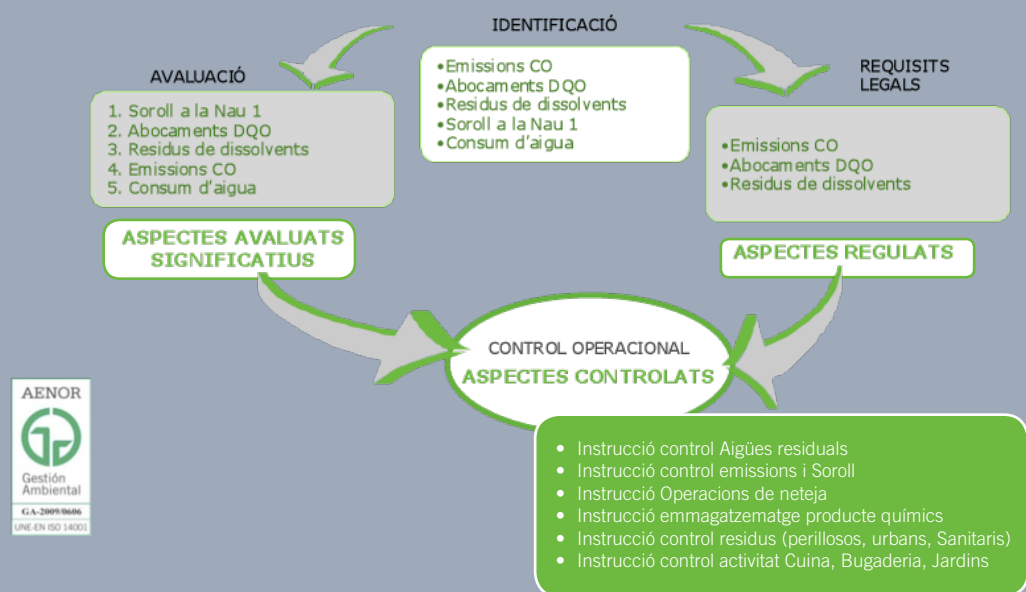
IDENTIFICACIÓ

•Emissions CO
•Abocaments DQO
•Residus de dissolvents
•Soroll a la Nau 1
•Consum d'aigua

AVALUACIÓ

1. Soroll a la Nau 1
2. Abocaments DQO
3. Residus de dissolvents
4. Emissions CO
5. Consum d'aigua

ASPECTES AVALUATS SIGNIFICATIUS

REQUISITS LEGALS

•Emissions CO
•Abocaments DQO
•Residus de dissolvents

ASPECTES REGULATS

CONTROL OPERACIONAL
ASPECTES CONTROLATS

AENOR
Gestión Ambiental
GA-2009/0606
UNE-EN ISO 14001

• Instrucció control Aigües residuals
• Instrucció control emissions i Soroll
• Instrucció Operacions de neteja
• Instrucció emmagatzematge producte químics
• Instrucció control residus (perillosos, urbans, Sanitaris)
• Instrucció control activitat Cuina, Bugaderia, Jardins